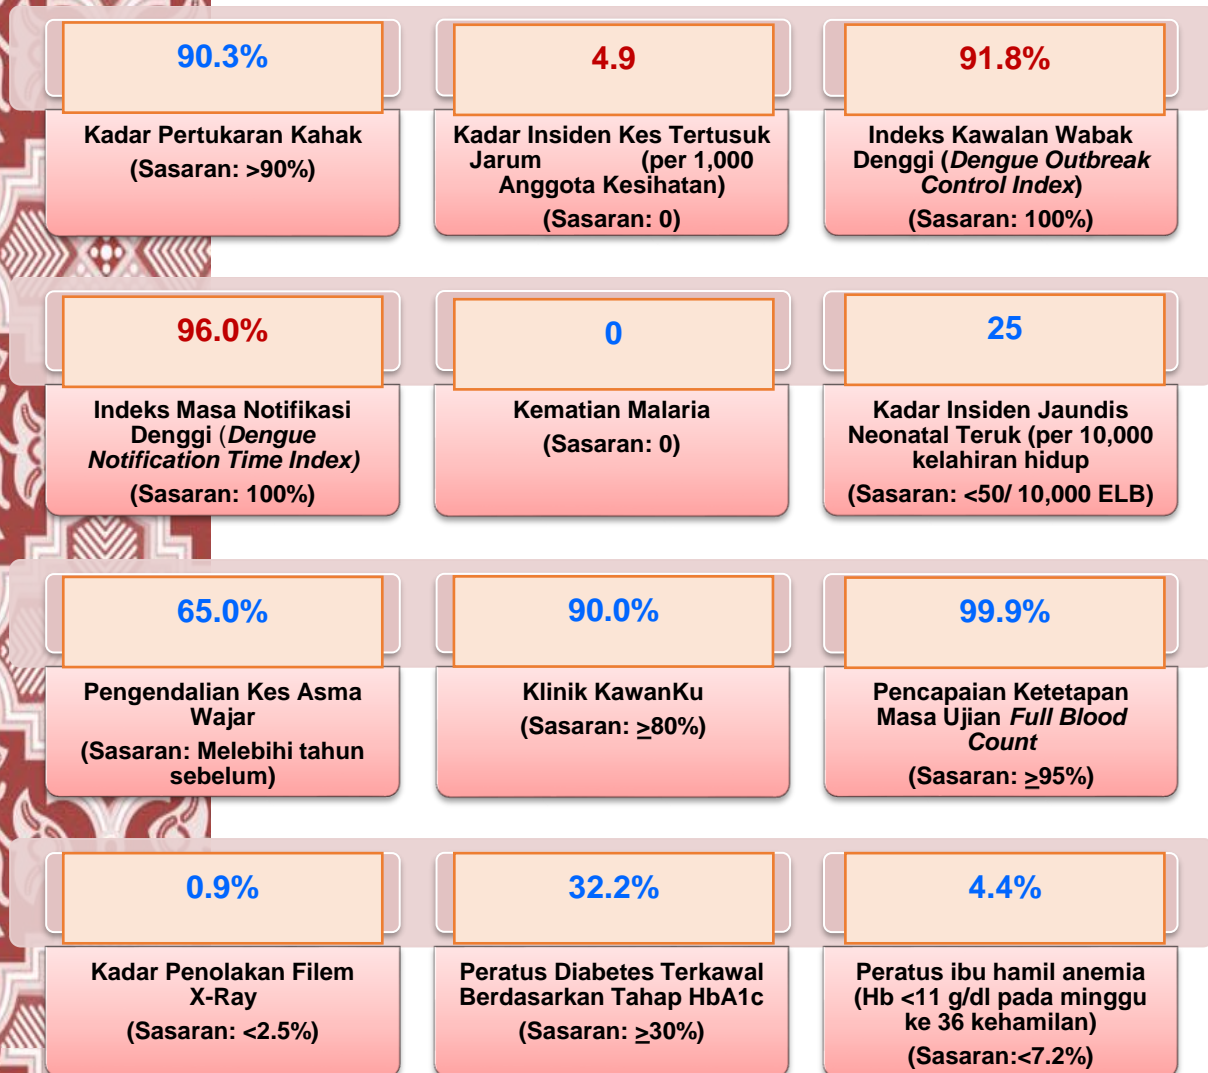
90.3%

Kadar Pertukaran Kahak
(Sasaran: >90%)

4.9

Kadar Insiden Kes Tertusuk Jarum (per 1,000 Anggota Kesihatan)
(Sasaran: 0)

91.8%

Indeks Kawalan Wabak Denggi (*Dengue Outbreak Control Index*)
(Sasaran: 100%)

96.0%

Indeks Masa Notifikasi Denggi (*Dengue Notification Time Index)*
(Sasaran: 100%)

0

Kematian Malaria
(Sasaran: 0)

25

Kadar Insiden Jaundis Neonatal Teruk (per 10,000 kelahiran hidup
(Sasaran: <50/ 10,000 ELB)

65.0%

Pengendalian Kes Asma Wajar
(Sasaran: Melebihi tahun sebelum)

90.0%

Klinik KawanKu
(Sasaran: $\geq$80%)

99.9%

Pencapaian Ketetapan Masa Ujian *Full Blood Count*
(Sasaran: $\geq$95%)

0.9%

Kadar Penolakan Filem X-Ray
(Sasaran: <2.5%)

32.2%

Peratus Diabetes Terkawal Berdasarkan Tahap HbA1c
(Sasaran: $\geq$30%)

4.4%

Peratus ibu hamil anemia (Hb <11 g/dl pada minggu ke 36 kehamilan)
(Sasaran:<7.2%)